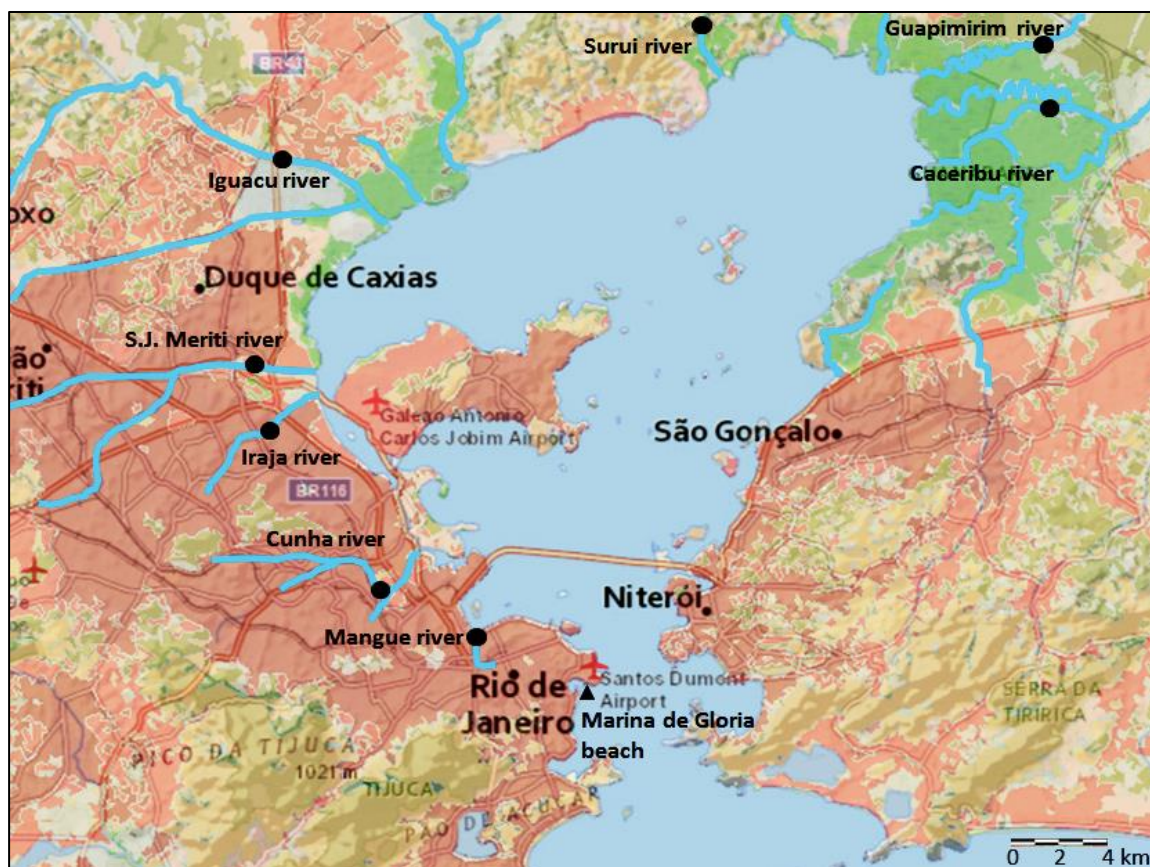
BR493

Surui river

Guapimirim river

Iguacu river

Caceribu river

oxo

Duque de Caxias

ão

riti

S.J. Meriti river

Galeao Antonio Carlos Jobim Airport

São Gonçalo

Iraja river

BR116

Cunha river

Niteroi

Mangue river

Rio de Janeiro

Santos Dumont Airport

Marina de Gloria beach

SERRA DA TIRIRICA

PICO DA TIJUCA

1021 m

TIJUCA

PÃO DE AÇÚCAR

0 2 4 km